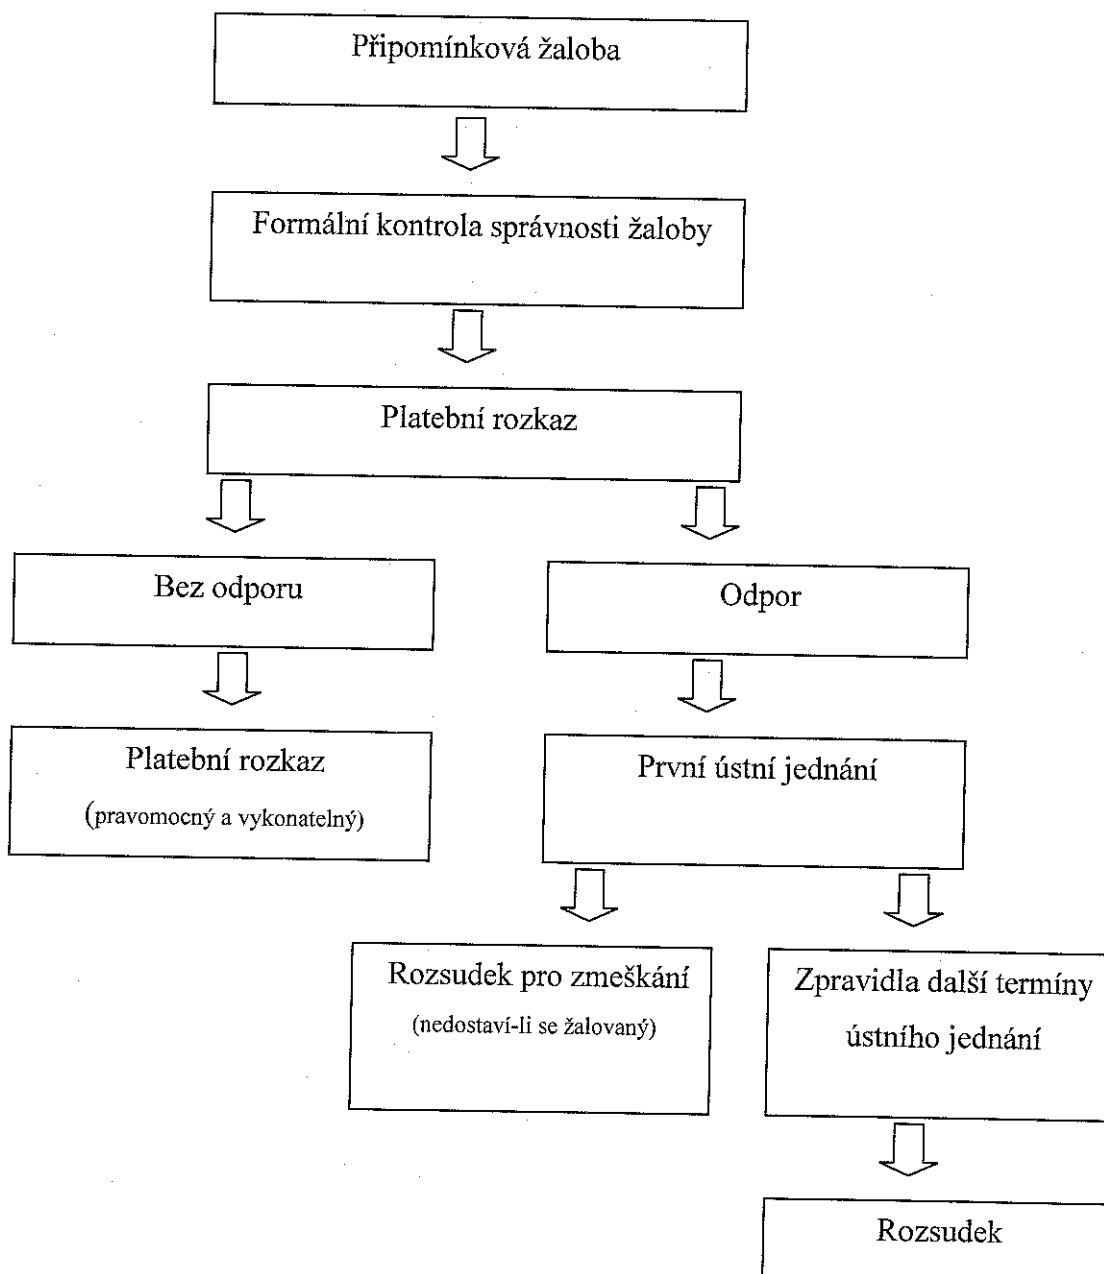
Připomínková žaloba

Formální kontrola správnosti žaloby

Platební rozkaz

Bez odporu

Odpor

Platební rozkaz

(pravomocný a vykonatelný)

První ústní jednání

Rozsudek pro zmeškání

(nedostaví-li se žalovaný)

Zpravidla další termíny ústního jednání

Rozsudek